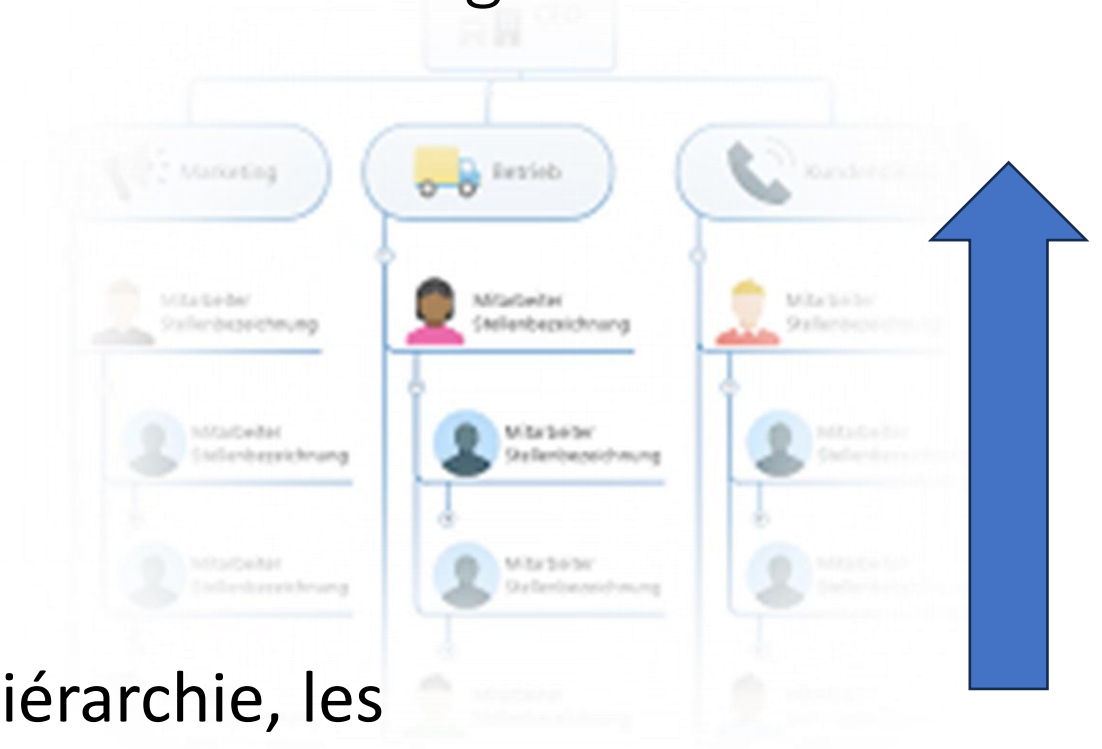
CEO

Marketing

Betrieb

Kundendienst

Mitarbeiter Stellenbezeichnung

Mitarbeiter Stellenbezeichnung

Mitarbeiter Stellenbezeichnung

Mitarbeiter Stellenbezeichnung

Mitarbeiter Stellenbezeichnung

Mitarbeiter Stellenbezeichnung

Mitarbeiter Stellenbezeichnung

Mitarbeiter Stellenbezeichnung

Mitarbeiter Stellenbezeichnung

iérarchie, les